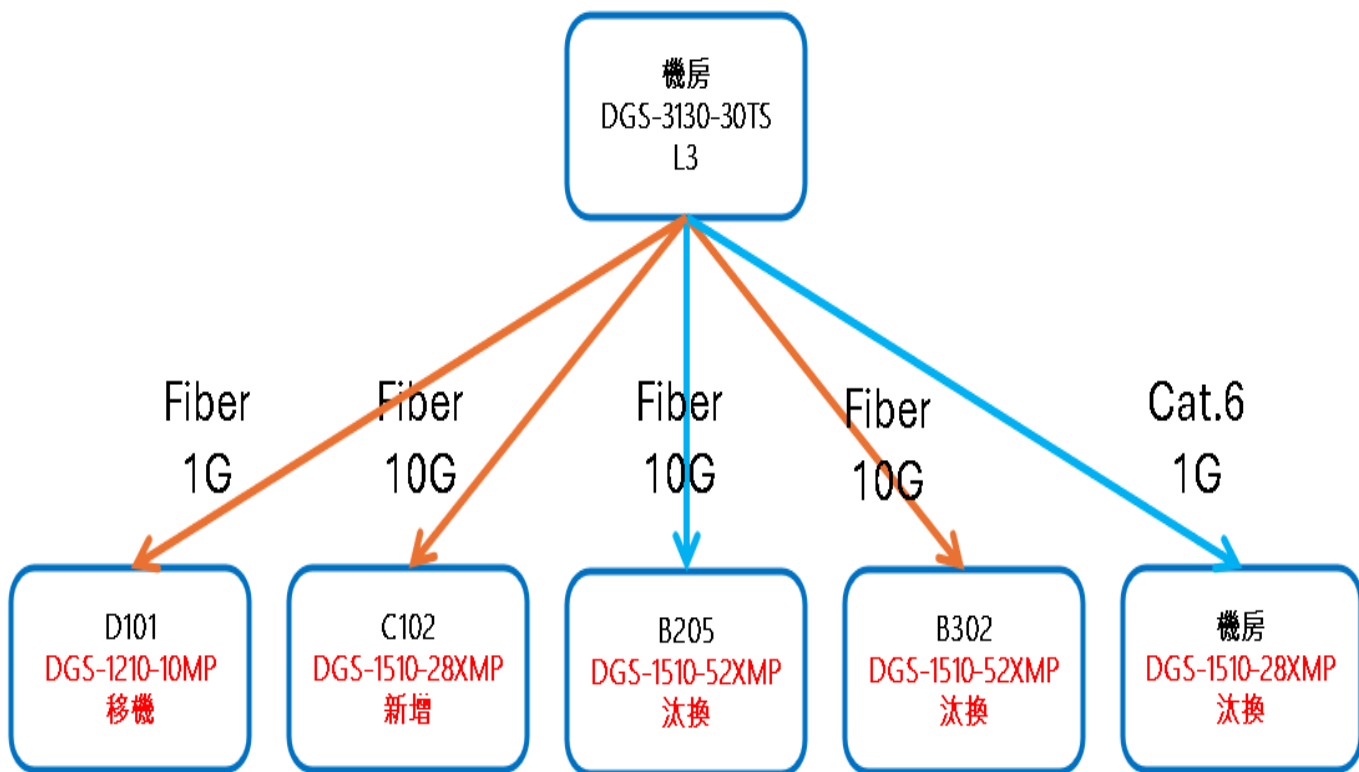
機房
DGS-3130-30TS
L3

Fiber
1G

Fiber
10G

Fiber
10G

Fiber
10G

Cat.6
1G

D101
DGS-1210-10MP
移機

C102
DGS-1510-28XMP
新增

B205
DGS-1510-52XMP
汰換

B302
DGS-1510-52XMP
汰換

機房
DGS-1510-28XMP
汰換